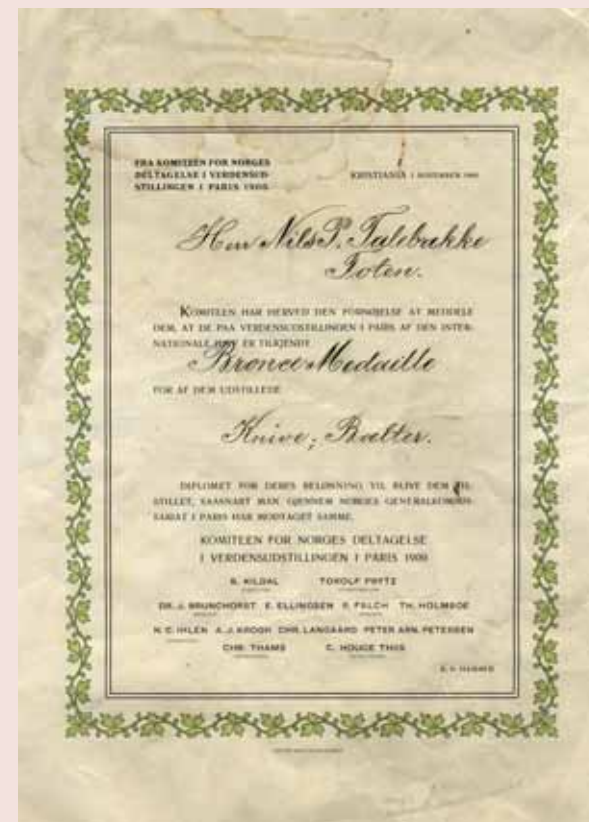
FRA KOMITEEN FOR NORGES DELTAGELSE I VERDENSUDSTILLINGEN I PARIS 1900.

KRISTIANIA 1 NOVEMBER 1900

Herr Nils P. Tolebakke Toten.

KOMITEEN HAR HERVED DEN FORNØIELSE AT MEDDELE DEM, AT DE PAA VERDENSUDSTILLINGEN I PARIS AF DEN INTERNATIONALE JURY ER TILKJENDT

Bronce Medaille

FOR AF DEM UDSTILLEDE

Knive; Belter.

DIPLOMET FOR DERES BELØNNING VIL BLIVE DEM TILSTILLET, SAASNART MAN GJENNEM NORGES GENERALKOMMISSARIAT I PARIS HAR MODTAGET SAMME.

KOMITEEN FOR NORGES DELTAGELSE I VERDENSUDSTILLINGEN I PARIS 1900

B. KILDAL TOROLF PRYTZ

DR. J. BRUNCHORST E. ELLINGSEN F. FALCH TH. HOLMBOE

N. C. HILÉN A. J. KROGH CHR. LANGAARD PETER ARN. PETERSEN

CHR. THAMS C. HOUGE THIIS

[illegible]

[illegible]